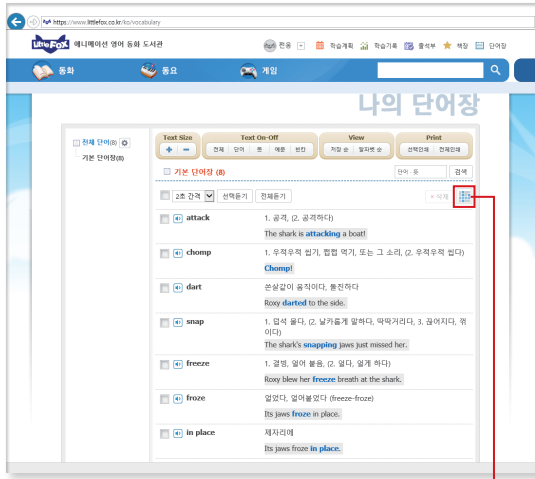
https://www.littlefox.co.kr/ko/vocabulary

Little Fox 애니메이션 영어 동화 도서관

판용 학습계획 학습기록 출석부 책장 단어장

동화 동요 게임

나의 단어장

전체 단어(8)
기본 단어장(8)

Text Size
+ −

Text On-Off
전체 단어 뜻 예문 번갈

View
저장 순 알파벳 순

Print
선택인쇄 전체인쇄

기본 단어장 (8)

단어 · 뜻 검색

2초 간격 선택듣기 전체듣기

× 삭제

attack
1. 공격, (2. 공격하다)
The shark is attacking a boat!

chomp
1. 우적우적 씹기, 쩝쩝 먹기, 또는 그 소리, (2. 우적우적 씹다)
Chomp!

dart
쏜살같이 움직이다, 돌진하다
Roxy darted to the side.

snap
1. 덥석 물다, (2. 날카롭게 말하다, 딱딱거리다, 3. 끊어지다, 꺾이다)
The shark's snapping jaws just missed her.

freeze
1. 결빙, 얼어 붙음, (2. 얼다, 얼게 하다)
Roxy blew her freeze breath at the shark.

froze
얼었다, 얼어붙었다 (freeze-froze)
Its jaws froze in place.

in place
제자리에
Its jaws froze in place.